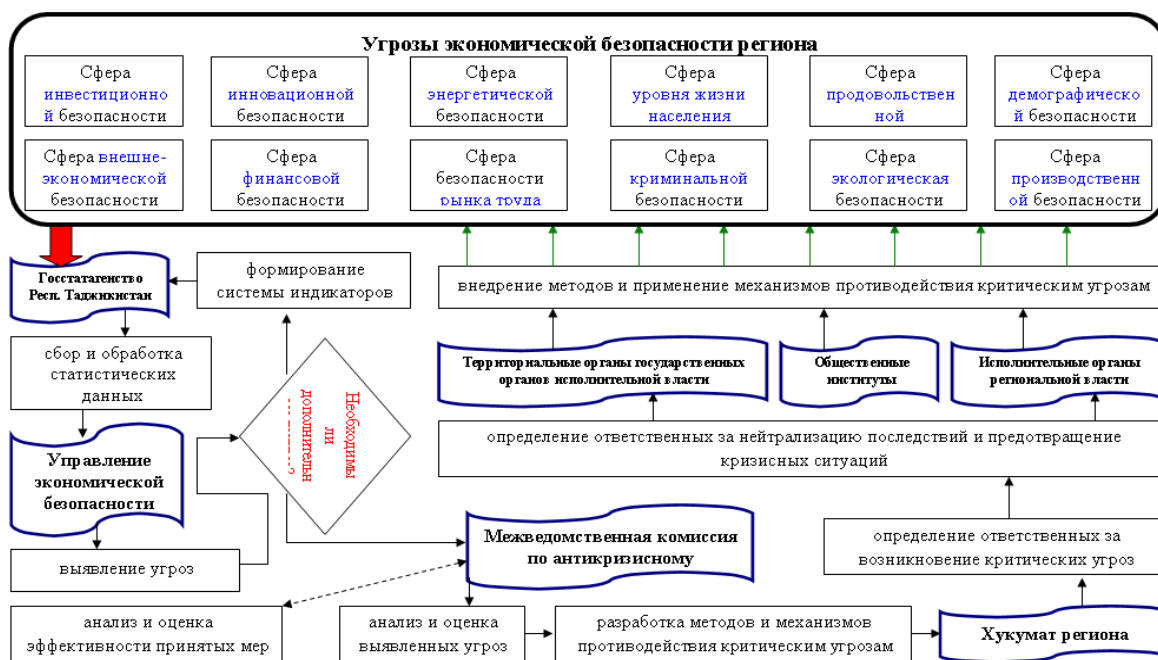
Угрозы экономической безопасности региона

Сфера инвестиционной безопасности

Сфера инновационной безопасности

Сфера энергетической безопасности

Сфера уровня жизни населения

Сфера продовольственной

Сфера демографической безопасности

Сфера внешне-экономической безопасности

Сфера финансовой безопасности

Сфера безопасности рынка труда

Сфера криминальной безопасности

Сфера экологическая безопасности

Сфера производственной безопасности

ГосстатагенствоРесп. Таджикистан

формирование системы индикаторов

внедрение методов и применение механизмов противодействия критическим угрозам

сбор и обработка статистических данных

Необходимы ли дополнительные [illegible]?

Территориальные органы государственных органов исполнительной власти

Общественные институты

Исполнительные органы региональной власти

Управление экономической безопасности

определение ответственных за нейтрализацию последствий и предотвращение кризисных ситуаций

определение ответственных за возникновение критических угроз

Межведомственная комиссия по антикризисному

выявление угроз

анализ и оценка эффективности принятых мер

анализ и оценка выявленных угроз

разработка методов и механизмов противодействия критическим угрозам

Хукумат региона